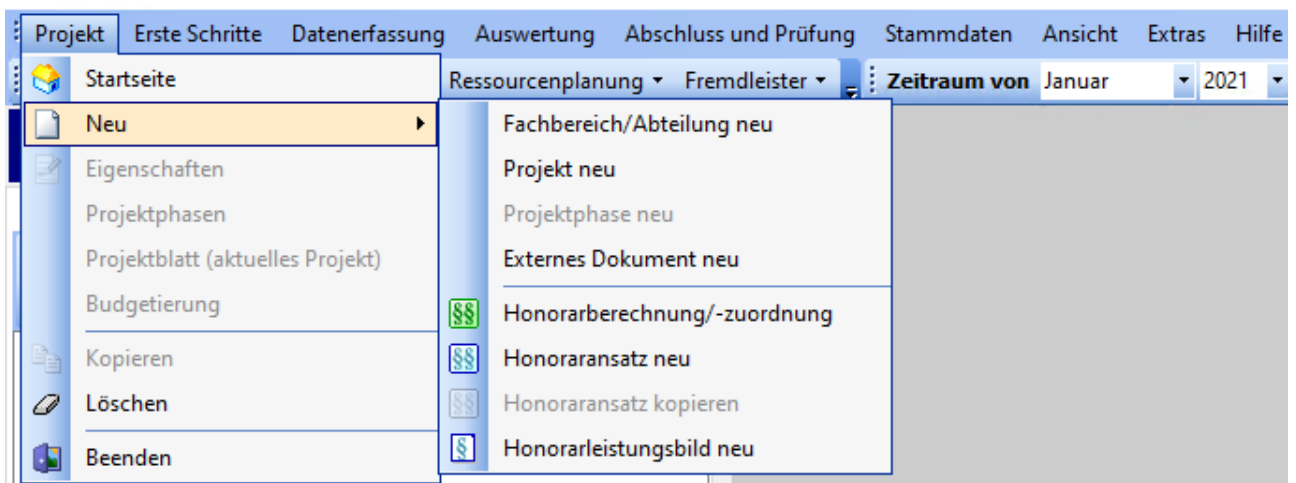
Projekt Erste Schritte Datenerfassung Auswertung Abschluss und Prüfung Stammdaten Ansicht Extras Hilfe

Startseite
Neu
Eigenschaften
Projektphasen
Projektblatt (aktuelles Projekt)
Budgetierung
Kopieren
Löschen
Beenden

Ressourcenplanung Fremdleister Zeitraum von Januar 2021

Fachbereich/Abteilung neu
Projekt neu
Projektphase neu
Externes Dokument neu
§§ Honorarberechnung/-zuordnung
§§ Honoraransatz neu
§§ Honoraransatz kopieren
§ Honorarleistungsbild neu